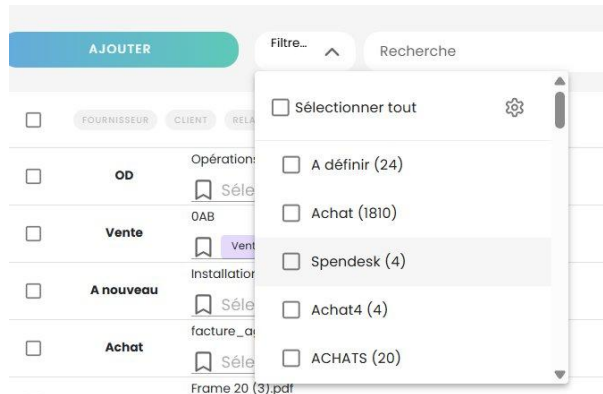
AJOUTER

Filtre...

Recherche

FOURNISSEUR CLIENT RELA

Sélectionner tout

A définir (24)

Achat (1810)

Spendesk (4)

Achat4 (4)

ACHATS (20)

OD

Opérations

Séle

Vente

0AB

Vent

A nouveau

Installation

Séle

Achat

facture_a

Séle

Frame 20 (3).pdf